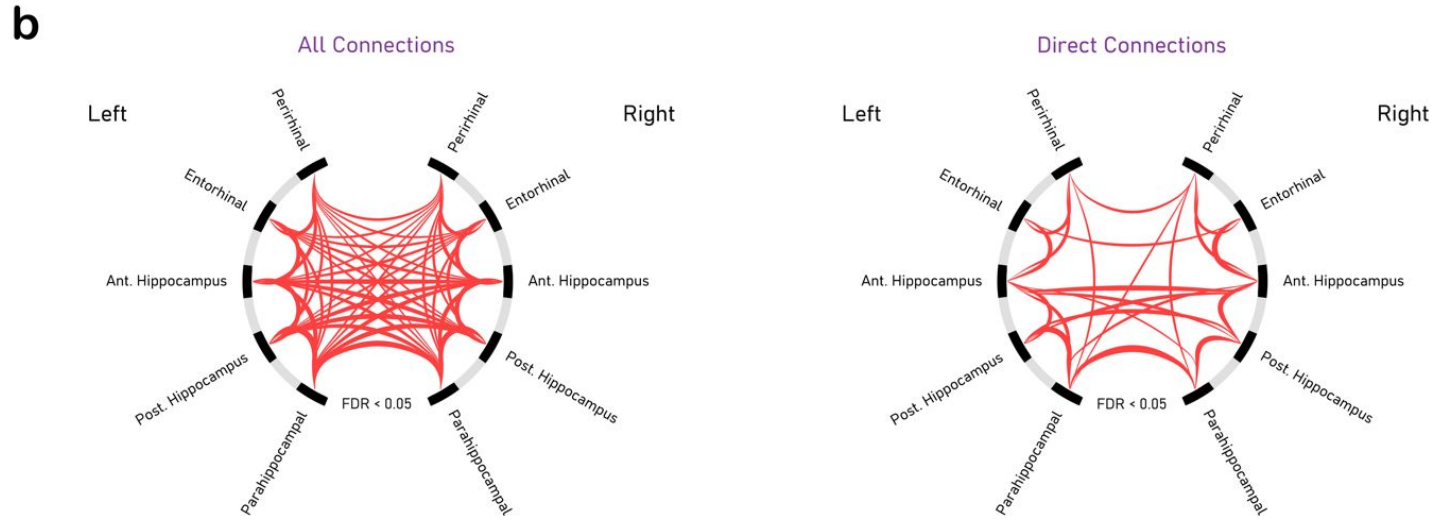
b

All Connections

Left

Right

Perirhinal

Perirhinal

Entorhinal

Entorhinal

Ant. Hippocampus

Ant. Hippocampus

Post. Hippocampus

Post. Hippocampus

Parahippocampal

Parahippocampal

FDR < 0.05

Direct Connections

Left

Right

Perirhinal

Perirhinal

Entorhinal

Entorhinal

Ant. Hippocampus

Ant. Hippocampus

Post. Hippocampus

Post. Hippocampus

Parahippocampal

Parahippocampal

FDR < 0.05